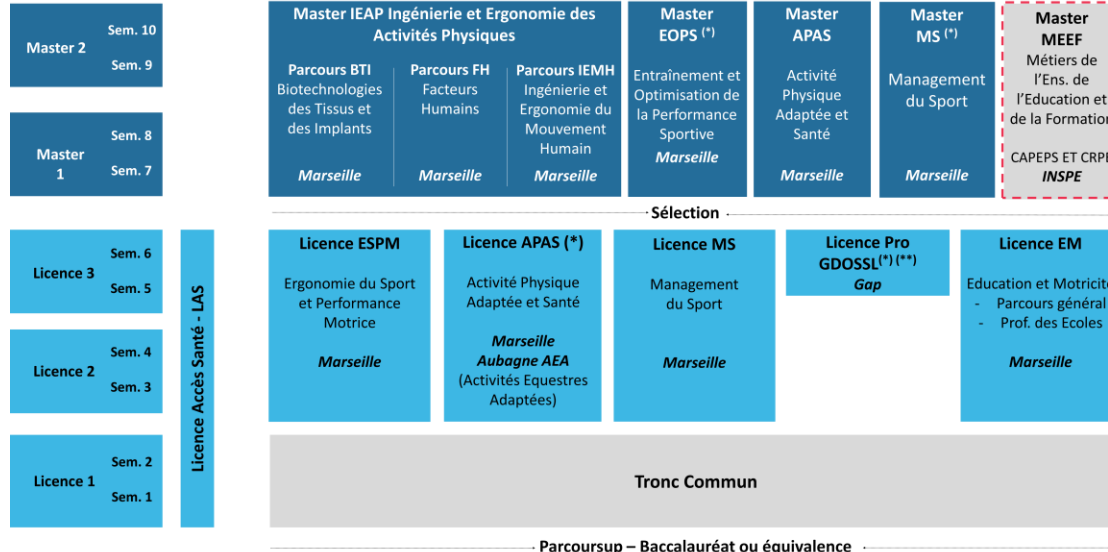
Master 2
Sem. 10
Sem. 9

Master 1
Sem. 8
Sem. 7

Master IEAP Ingénierie et Ergonomie des Activités Physiques

Parcours BTI
Biotechnologies des Tissus et des Implants
Marseille

Parcours FH
Facteurs Humains
Marseille

Parcours IEMH
Ingénierie et Ergonomie du Mouvement Humain
Marseille

Master EOPS $^{(*)}$
Entraînement et Optimisation de la Performance Sportive
Marseille

Master APAS
Activité Physique Adaptée et Santé
Marseille

Master MS $^{(*)}$
Management du Sport
Marseille

Master MEEF
Métiers de l'Ens. de l'Education et de la Formation
CAPEPS ET CRPE
INSPE

Sélection

Licence 3
Sem. 6
Sem. 5

Licence 2
Sem. 4
Sem. 3

Licence 1
Sem. 2
Sem. 1

Licence Accès Santé - LAS

Licence ESPM
Ergonomie du Sport et Performance Motrice
Marseille

Licence APAS (*)
Activité Physique Adaptée et Santé
Marseille
Aubagne AEA
(Activités Equestres Adaptées)

Licence MS
Management du Sport
Marseille

Licence Pro GDOSSL$^{(*)(**)}$
Gap

Licence EM
Education et Motricité
- Parcours général
- Prof. des Ecoles
Marseille

Tronc Commun

Parcoursup – Baccalauréat ou équivalence